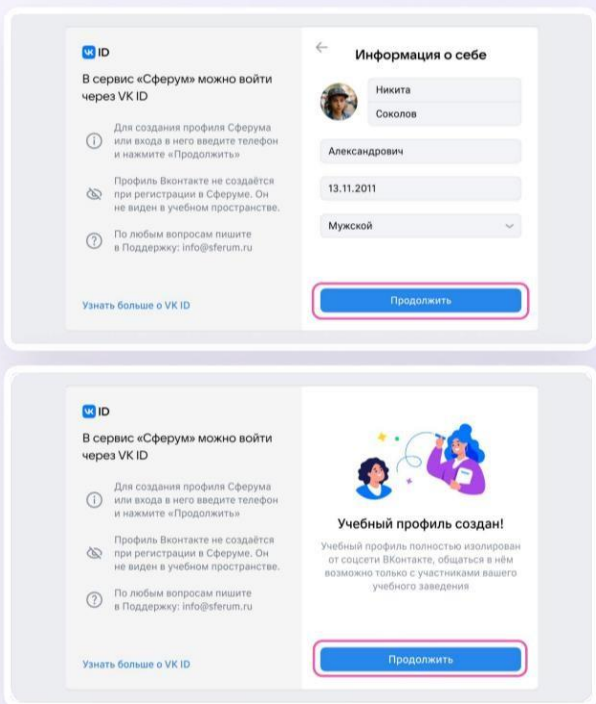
VK ID

В сервис «Сферум» можно войти через VK ID

Для создания профиля Сферума или входа в него введите телефон и нажмите «Продолжить»

Профиль Вконтакте не создаётся при регистрации в Сферуме. Он не виден в учебном пространстве.

По любым вопросам пишите в Поддержку: info@sferum.ru

Узнать больше о VK ID

←

Информация о себе

Никита

Соколов

Александрович

13.11.2011

Мужской

Продолжить

VK ID

В сервис «Сферум» можно войти через VK ID

Для создания профиля Сферума или входа в него введите телефон и нажмите «Продолжить»

Профиль Вконтакте не создаётся при регистрации в Сферуме. Он не виден в учебном пространстве.

По любым вопросам пишите в Поддержку: info@sferum.ru

Узнать больше о VK ID

Учебный профиль создан!

Учебный профиль полностью изолирован от соцсети ВКонтакте, общаться в нём возможно только с участниками вашего учебного заведения

Продолжить